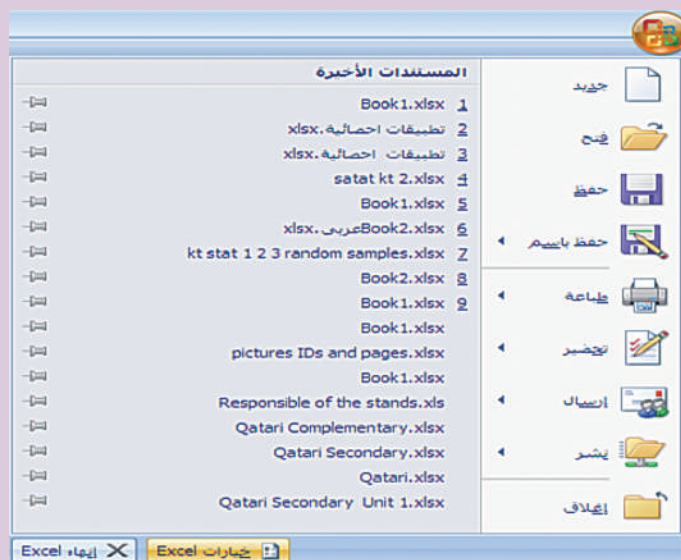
المستندات الأخيرة

1 Book1.xlsx
2 تطبيقات احصائية.xlsx
3 تطبيقات احصائية.xlsx
4 satat kt 2.xlsx
5 Book1.xlsx
6 Book2عربى.xlsx
7 kt stat 1 2 3 random samples.xlsx
8 Book2.xlsx
9 Book1.xlsx
Book1.xlsx
pictures IDs and pages.xlsx
Book1.xlsx
Responsible of the stands.xls
Qatari Complementary.xlsx
Qatari Secondary.xlsx
Qatari.xlsx
Qatari Secondary Unit 1.xlsx

جديد
فتح
حفظ
حفظ باسم
طباعة
تحضير
إرسال
نشر
إغلاق

خيارات Excel
إنهاء Excel